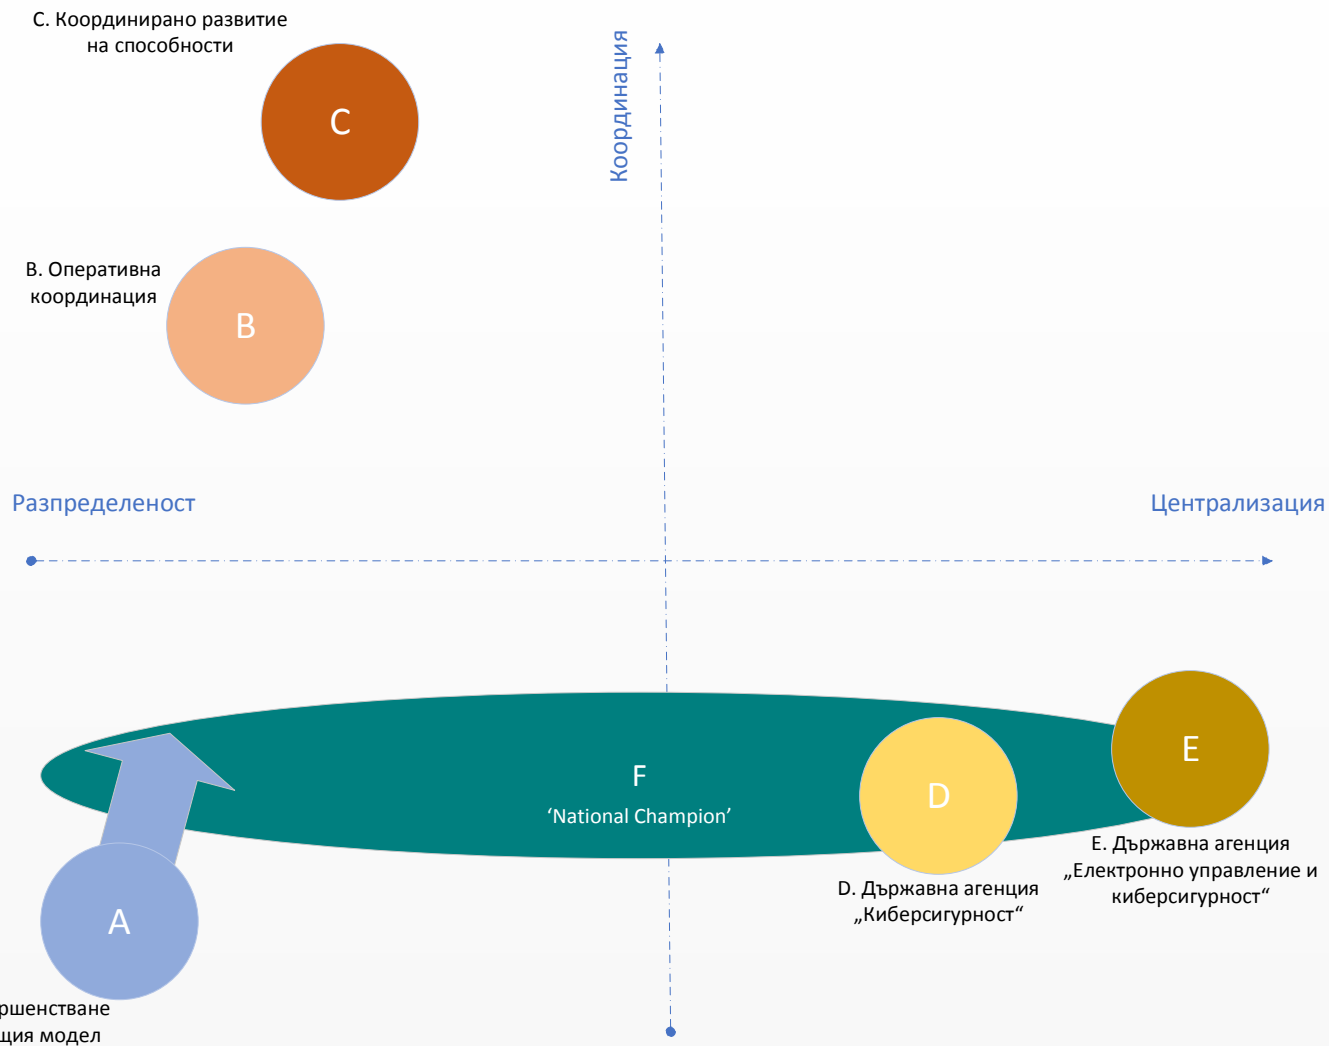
C. Координирано развитие на способности

C

Координация

B. Оперативна координация

B

Разпределеност

Централизация

F

'National Champion'

D

E

E. Държавна агенция „Електронно управление и киберсигурност“

D. Държавна агенция „Киберсигурност“

A

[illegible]ршенстване
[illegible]ция модел